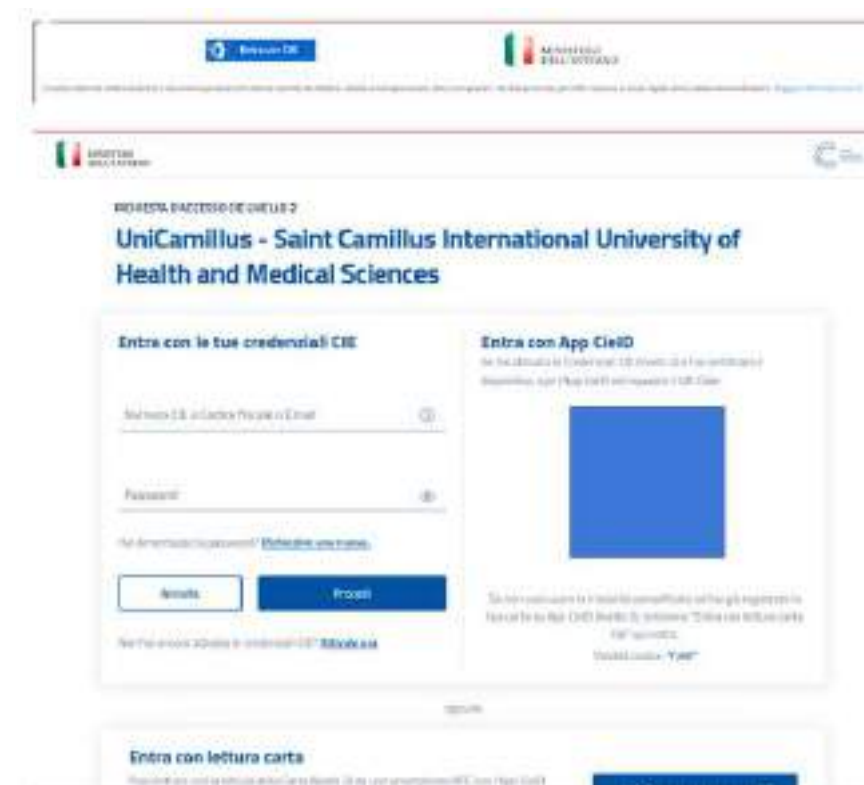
Entra con CIE

MINISTERO DELL'INTERNO

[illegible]

MINISTERO DELL'INTERNO

RICHIESTA D'ACCESSO DI LIVELLO 2

UniCamillus - Saint Camillus International University of Health and Medical Sciences

Entra con le tue credenziali CIE

Numero CIE o Codice Fiscale o Email

Password

Hai dimenticato la password? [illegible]

Annulla

Procedi

Non hai ancora attivato le credenziali CIE? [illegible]

Entra con App CieID

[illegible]

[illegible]

oppure

Entra con lettura carta

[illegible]